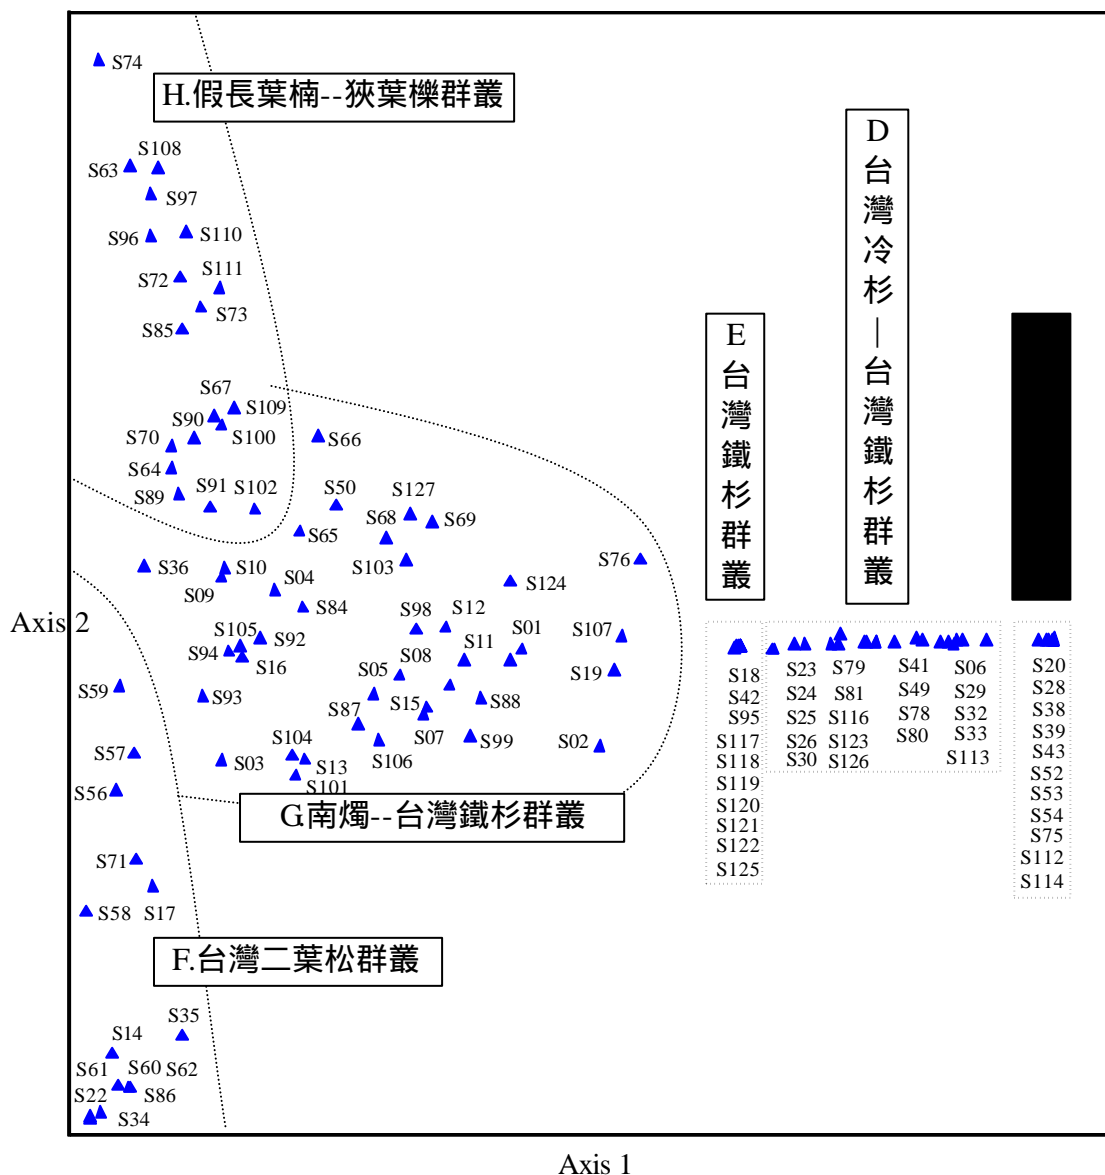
S74
H.假長葉楠--狹葉櫟群叢
S108
S63
S97
S96
S110
S72
S111
S73
S85
S67
S90
S109
S70
S100
S66
S64
S89
S91
S102
S50
S127
S68
S69
S65
S36
S10
S103
S76
S04
S124
S09
S84
S98
S12
S105
S92
S01
S107
S11
S94
S08
S16
S05
S19
S59
S93
S87
S15
S88
S104
S07
S99
S02
S57
S03
S13
S106
S101
S56
G南燭--台灣鐵杉群叢
S71
S58
S17
F.台灣二葉松群叢
S35
S14
S61
S60
S62
S22
S86
S34
Axis 2
Axis 1
E台灣鐵杉群叢
D台灣冷杉—台灣鐵杉群叢
S18
S42
S95
S117
S118
S119
S120
S121
S122
S125
S23
S24
S25
S26
S30
S79
S81
S116
S123
S126
S41
S49
S78
S80
S06
S29
S32
S33
S113
S20
S28
S38
S39
S43
S52
S53
S54
S75
S112
S114